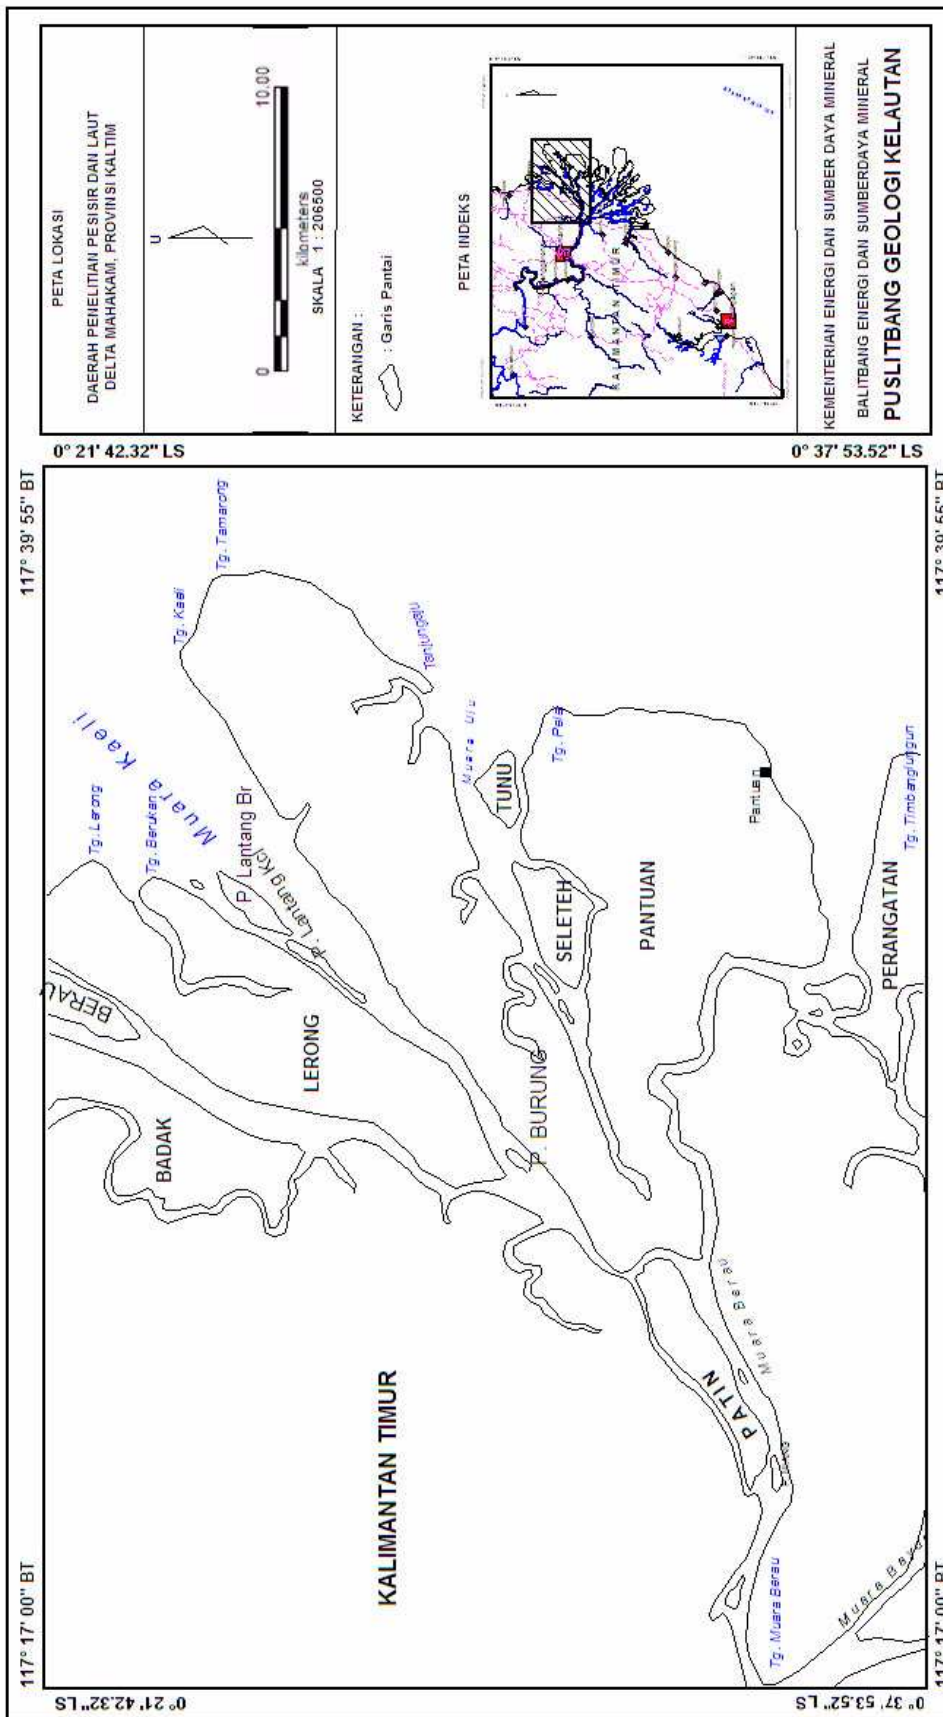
PETA LOKASI

DAERAH PENELITIAN PESISIR DAN LAUT DELTA MAHAKAM, PROVINSI KALTIM

U

0 10.00

kilometers
SKALA 1 : 206500

KETERANGAN :
: Garis Pantai

PETA INDEKS

KALIMANTAN TIMUR

KEMENTERIAN ENERGI DAN SUMBER DAYA MINERAL
BALITBANG ENERGI DAN SUMBERDAYA MINERAL
PUSLITBANG GEOLOGI KELAUTAN

0° 21' 42.32" LS
0° 37' 53.52" LS
117° 39' 55" BT
117° 39' 55" BT
117° 17' 00" BT
117° 17' 00" BT
0° 21' 42.32" LS
0° 37' 53.52" LS

Tg. Tamarong
Tg. Kaeli
Tanjungaju
Muara Kaeli
Tg. Lerong
Tg. Berukang
P. Lantang Br
P. Lantang Kcl
Muara Ulu
TUNU
Tg. Pela
Pantuan
Tg. Timbangungun
BERAU
LERONG
SELETEH
PANTUAN
BADAK
P. BURUNG
PERANGATAN
KALIMANTAN TIMUR
PATIN
Muara Berau
Tg. Muara Berau
Muara Bayur